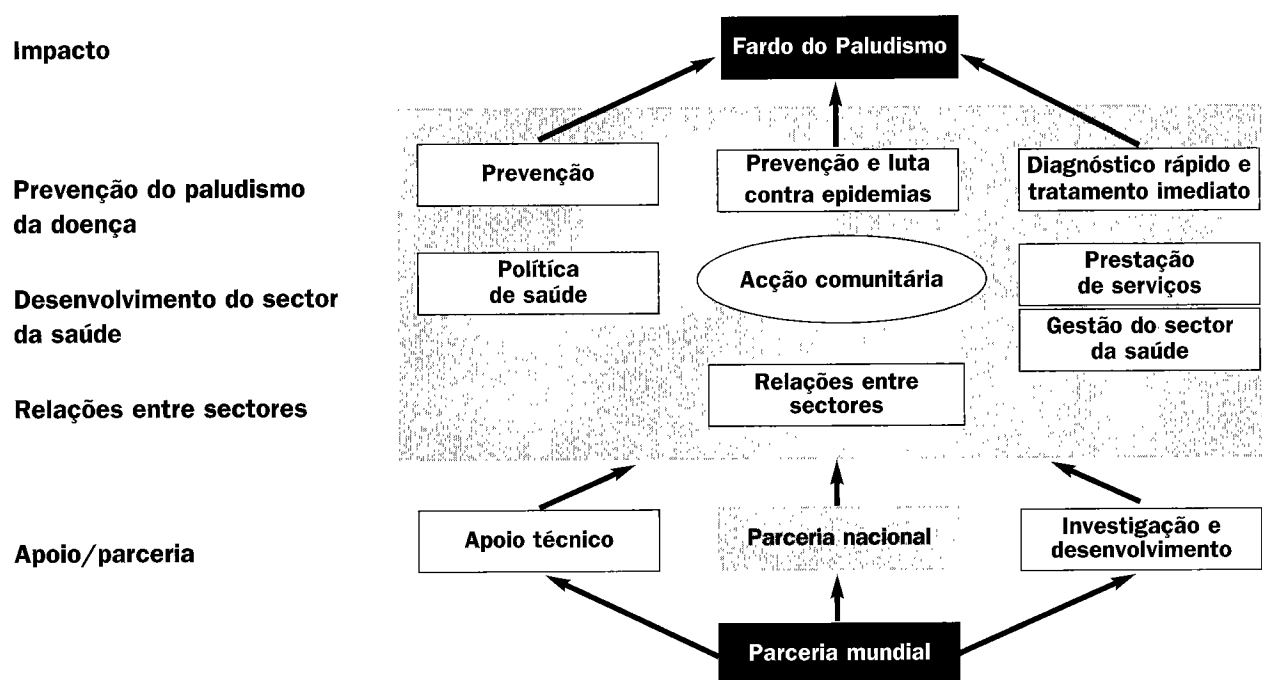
Impacto

Fardo do Paludismo

Prevenção do paludismo da doença

Prevenção

Prevenção e luta contra epidemias

Diagnóstico rápido e tratamento imediato

Desenvolvimento do sector da saúde

Política de saúde

Acção comunitária

Prestação de serviços

Gestão do sector da saúde

Relações entre sectores

Relações entre sectores

Apoio/parceria

Apoio técnico

Parceria nacional

Investigação e desenvolvimento

Parceria mundial